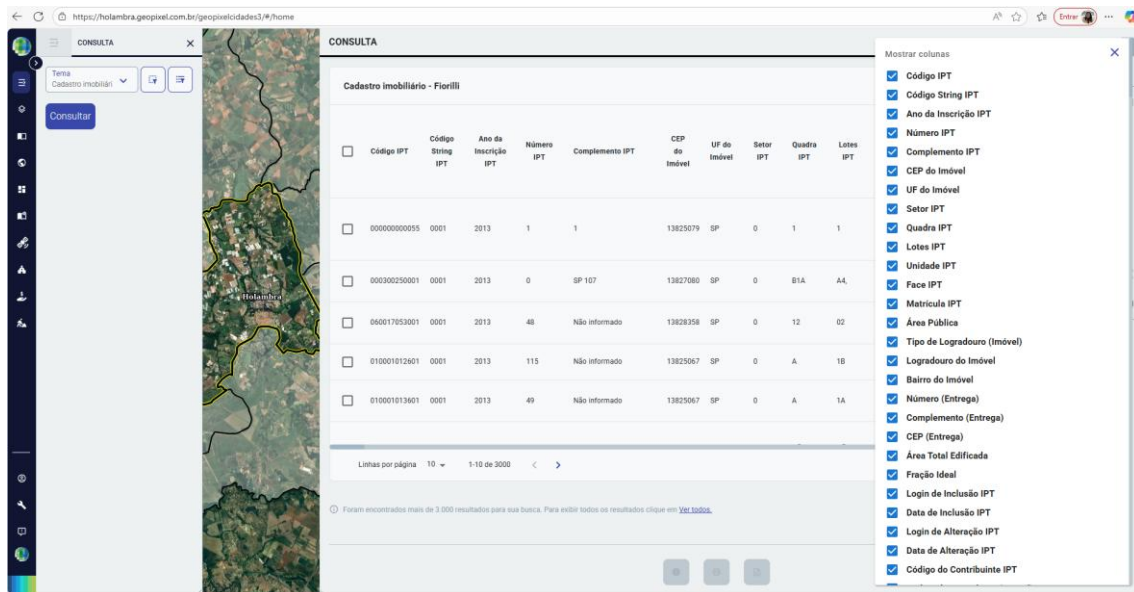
https://holambra.geopixel.com.br/geopixelcidades3/#/home

Entrar

CONSULTA

Tema
Cadastro imobiliári

Consultar

Holambra

CONSULTA

Cadastro imobiliário - Fiorilli

| | Código IPT | Código String IPT | Ano da Inscrição IPT | Número IPT | Complemento IPT | CEP do Imóvel | UF do Imóvel | Setor IPT | Quadra IPT | Lotes IPT |
|---|---|---|---|---|---|---|---|---|---|---|
| | 000000000055 | 0001 | 2013 | 1 | 1 | 13825079 | SP | 0 | 1 | 1 |
| | 000300250001 | 0001 | 2013 | 0 | SP 107 | 13827080 | SP | 0 | B1A | A4, |
| | 060017053001 | 0001 | 2013 | 48 | Não informado | 13828358 | SP | 0 | 12 | 02 |
| | 010001012601 | 0001 | 2013 | 115 | Não informado | 13825067 | SP | 0 | A | 1B |
| | 010001013601 | 0001 | 2013 | 49 | Não informado | 13825067 | SP | 0 | A | 1A |

Linhas por página 10 1-10 de 3000

Foram encontrados mais de 3.000 resultados para sua busca. Para exibir todos os resultados clique em Ver todos.

Mostrar colunas
Código IPT
Código String IPT
Ano da Inscrição IPT
Número IPT
Complemento IPT
CEP do Imóvel
UF do Imóvel
Setor IPT
Quadra IPT
Lotes IPT
Unidade IPT
Face IPT
Matrícula IPT
Área Pública
Tipo de Logradouro (Imóvel)
Logradouro do Imóvel
Bairro do Imóvel
Número (Entrega)
Complemento (Entrega)
CEP (Entrega)
Área Total Edificada
Fração Ideal
Login de Inclusão IPT
Data de Inclusão IPT
Login de Alteração IPT
Data de Alteração IPT
Código do Contribuinte IPT